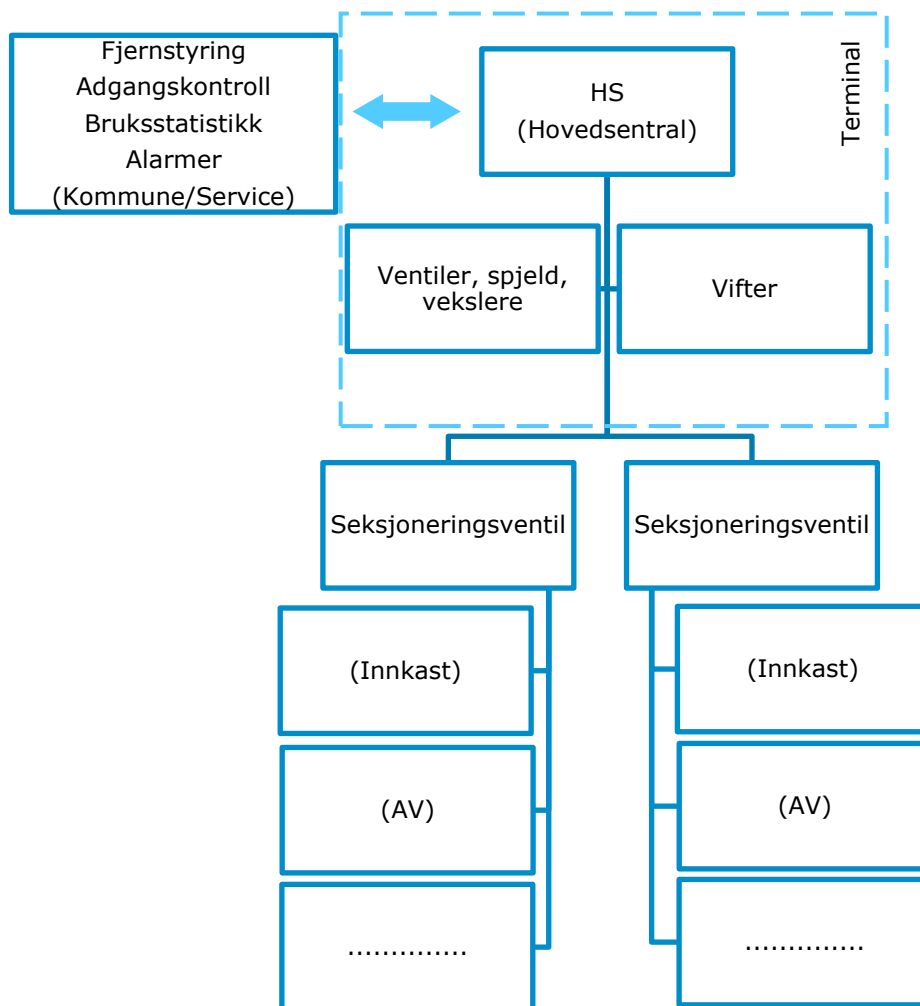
Fjernstyring
Adgangskontroll
Bruksstatistikk
Alarmer
(Kommune/Service)

HS
(Hovedsentral)

Terminal

Ventiler, spjeld, vekslere

Vifter

Seksjoneringsventil

Seksjoneringsventil

(Innkast)

(AV)

.............

(Innkast)

(AV)

.............